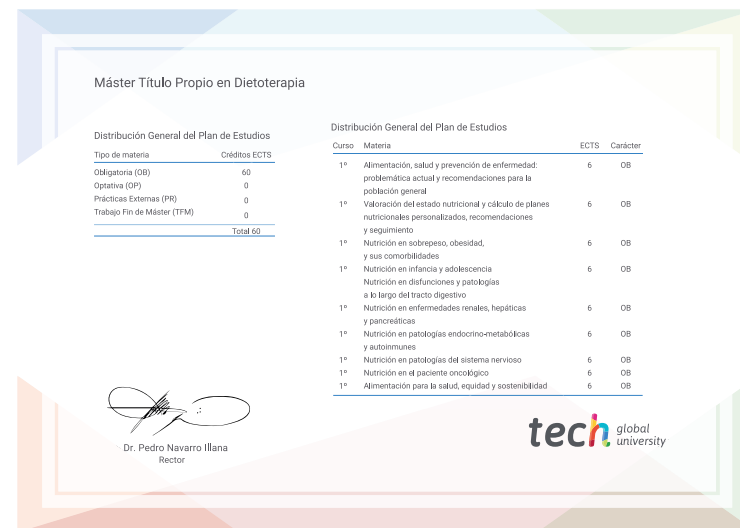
Máster Título Propio en Dietoterapia

Distribución General del Plan de Estudios

| Tipo de materia | Créditos ECTS |
|---|---|
| Obligatoria (OB) | 60 |
| Optativa (OP) | 0 |
| Prácticas Externas (PR) | 0 |
| Trabajo Fin de Máster (TFM) | 0 |
| | Total 60 |

Distribución General del Plan de Estudios

| Curso | Materia | ECTS | Carácter |
|---|---|---|---|
| 1º | Alimentación, salud y prevención de enfermedad: problemática actual y recomendaciones para la población general | 6 | OB |
| 1º | Valoración del estado nutricional y cálculo de planes nutricionales personalizados, recomendaciones y seguimiento | 6 | OB |
| 1º | Nutrición en sobrepeso, obesidad, y sus comorbilidades | 6 | OB |
| 1º | Nutrición en infancia y adolescencia Nutrición en disfunciones y patologías a lo largo del tracto digestivo | 6 | OB |
| 1º | Nutrición en enfermedades renales, hepáticas y pancreáticas | 6 | OB |
| 1º | Nutrición en patologías endocrino-metabólicas y autoinmunes | 6 | OB |
| 1º | Nutrición en patologías del sistema nervioso | 6 | OB |
| 1º | Nutrición en el paciente oncológico | 6 | OB |
| 1º | Alimentación para la salud, equidad y sostenibilidad | 6 | OB |

Dr. Pedro Navarro Illana
Rector

tech global university